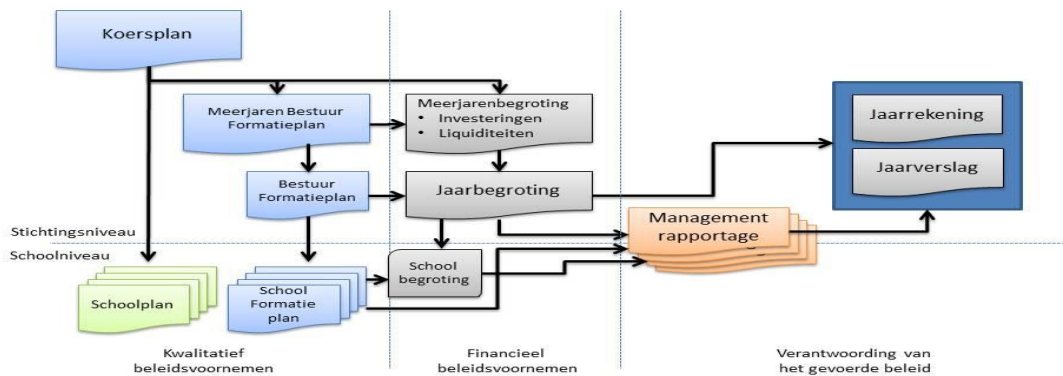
Koersplan

Meerjaren Bestuur Formatieplan

Meerjarenbegroting
• Investeringen
• Liquiditeiten

Jaarrekening

Jaarverslag

Bestuur Formatieplan

Jaarbegroting

Stichtingsniveau

Management rapportage

Schoolniveau

School begroting

Schoolplan

School Formatie plan

Kwalitatief beleidsvoornemen

Financieel beleidsvoornemen

Verantwoording van het gevoerde beleid